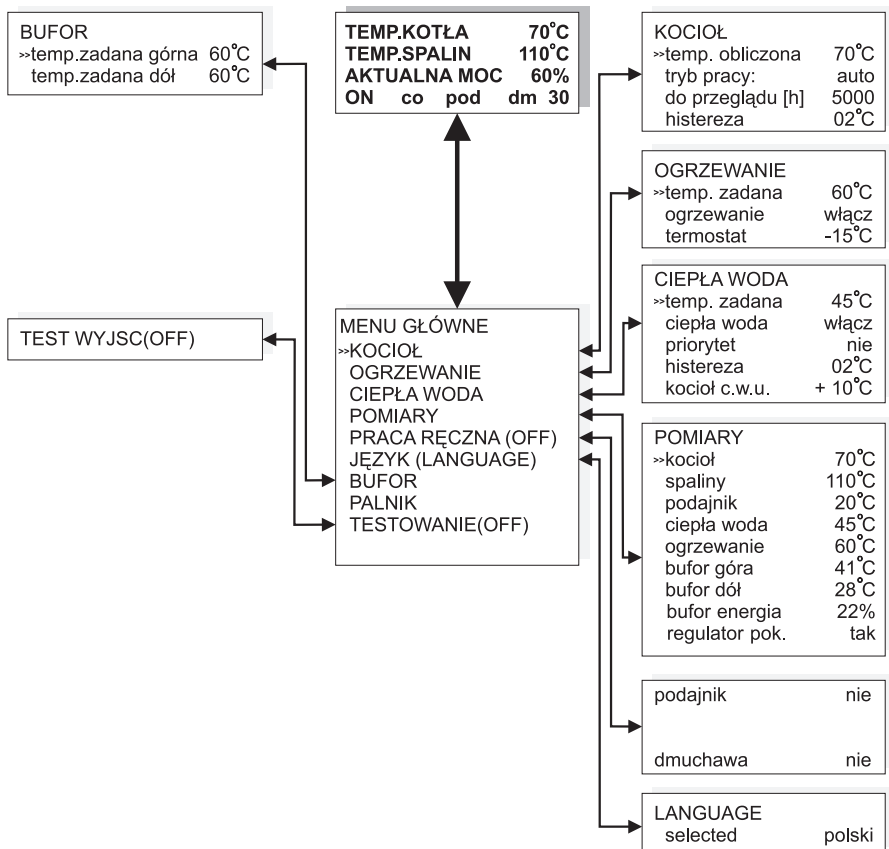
BUFOR
»temp.zadana górna 60˚C
temp.zadana dół 60˚C

TEMP.KOTŁA 70˚C
TEMP.SPALIN 110˚C
AKTUALNA MOC 60%
ON co pod dm 30

KOCIOŁ
»temp. obliczona 70˚C
tryb pracy: auto
do przeglądu [h] 5000
histereza 02˚C

OGRZEWANIE
»temp. zadana 60˚C
ogrzewanie włącz
termostat -15˚C

CIEPŁA WODA
»temp. zadana 45˚C
ciepła woda włącz
priorytet nie
histereza 02˚C
kocioł c.w.u. + 10˚C

TEST WYJSC(OFF)

MENU GŁÓWNE
»KOCIOŁ
OGRZEWANIE
CIEPŁA WODA
POMIARY
PRACA RĘCZNA (OFF)
JĘZYK (LANGUAGE)
BUFOR
PALNIK
TESTOWANIE(OFF)

POMIARY
»kocioł 70˚C
spaliny 110˚C
podajnik 20˚C
ciepła woda 45˚C
ogrzewanie 60˚C
bufor góra 41˚C
bufor dół 28˚C
bufor energia 22%
regulator pok. tak

podajnik nie
dmuchawa nie

LANGUAGE
selected polski